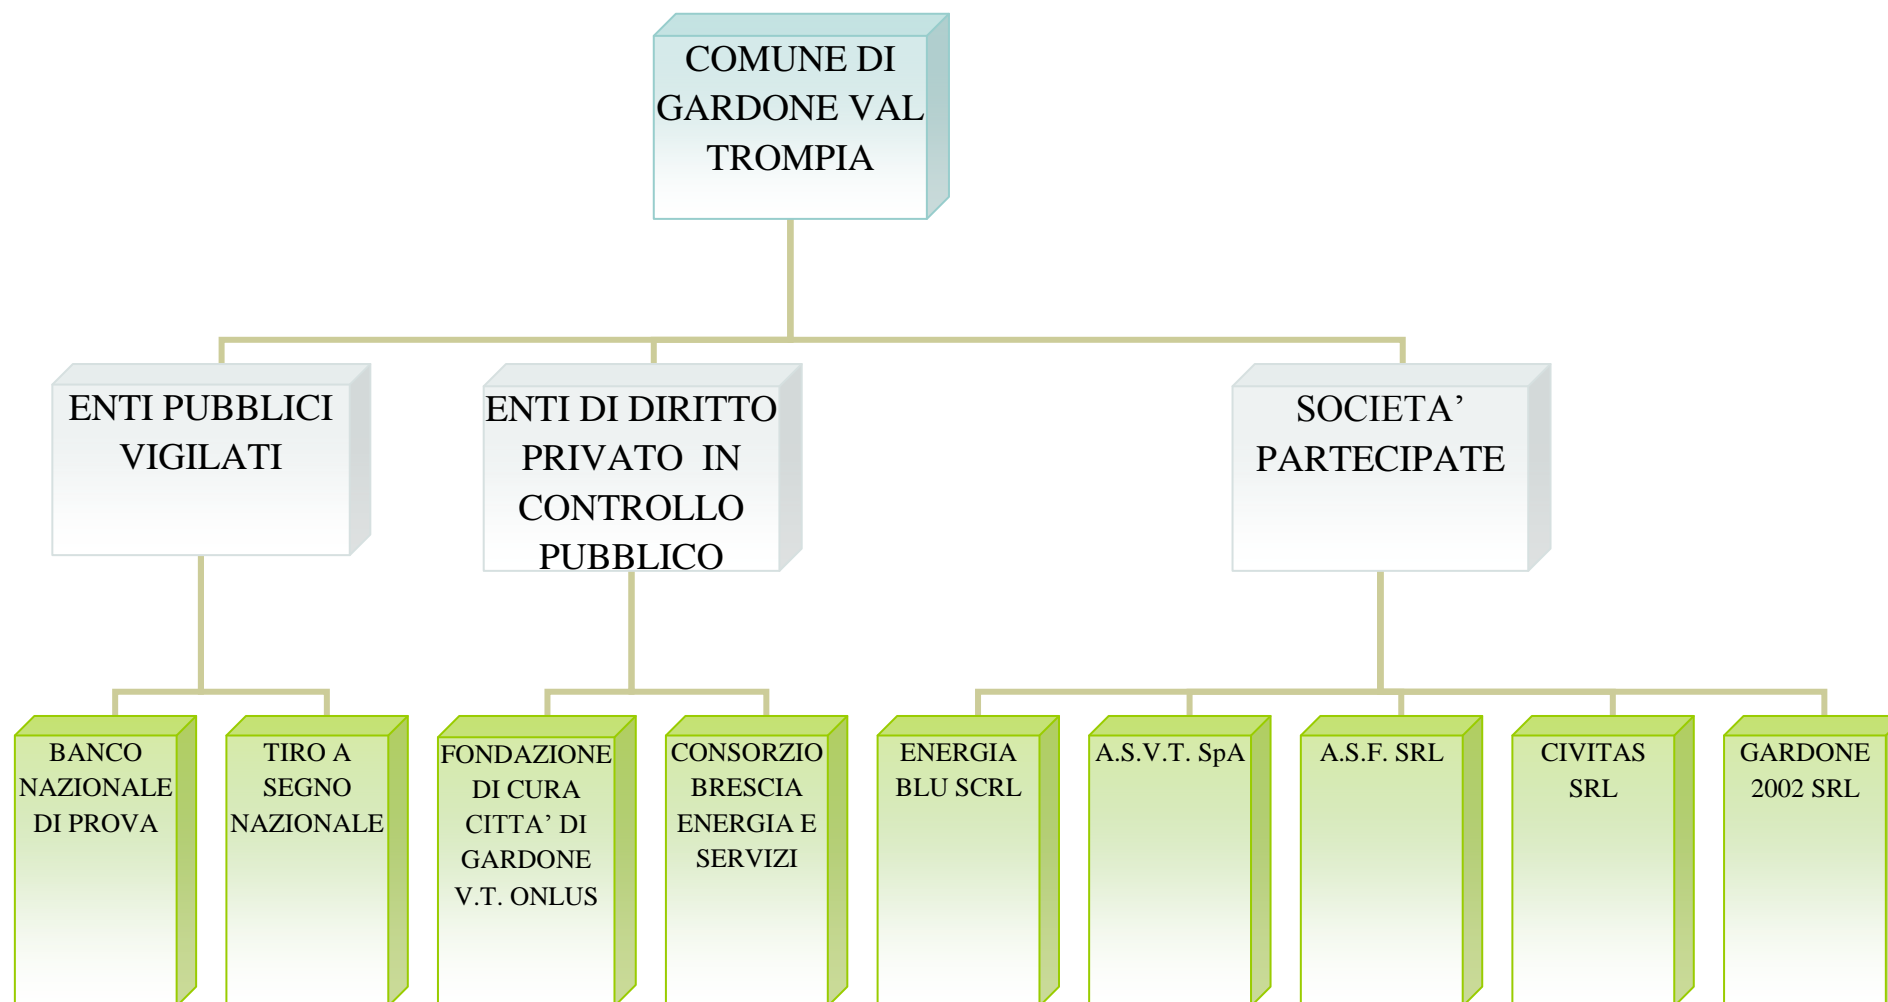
COMUNE DI GARDONE VAL TROMPIA

ENTI PUBBLICI VIGILATI

ENTI DI DIRITTO PRIVATO IN CONTROLLO PUBBLICO

SOCIETA' PARTECIPATE

BANCO NAZIONALE DI PROVA

TIRO A SEGNO NAZIONALE

FONDAZIONE DI CURA CITTA' DI GARDONE V.T. ONLUS

CONSORZIO BRESCIA ENERGIA E SERVIZI

ENERGIA BLU SCRL

A.S.V.T. SpA

A.S.F. SRL

CIVITAS SRL

GARDONE 2002 SRL